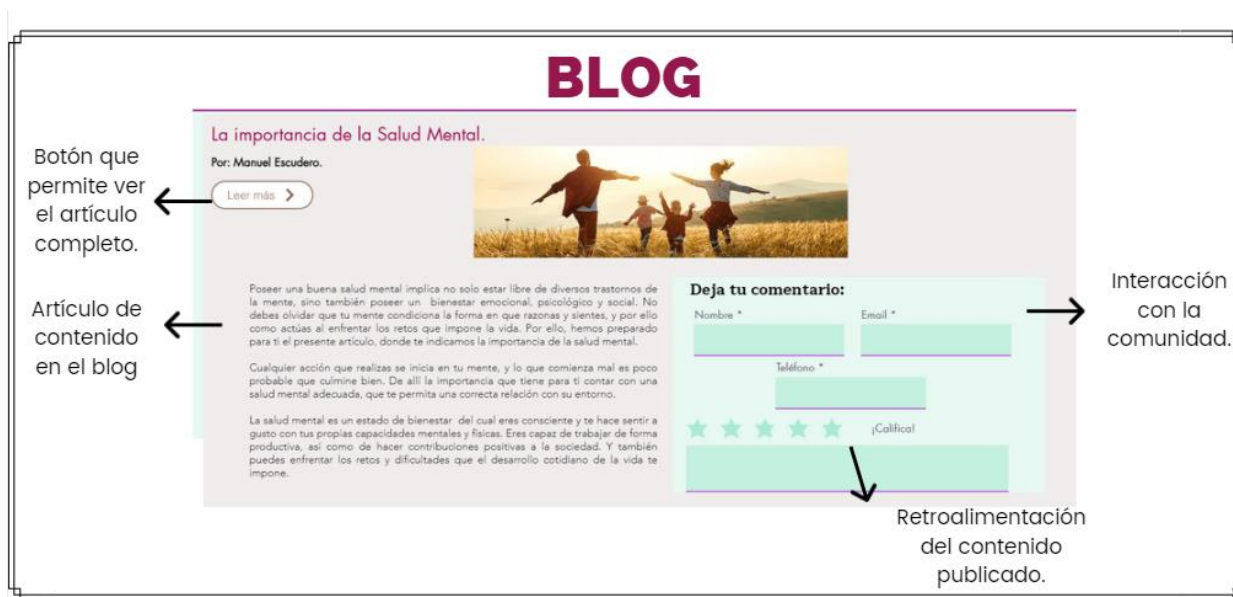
BLOG

La importancia de la Salud Mental.

Por: Manuel Escudero.

Leer más >

Botón que permite ver el artículo completo.

Poseer una buena salud mental implica no solo estar libre de diversos trastornos de la mente, sino también poseer un bienestar emocional, psicológico y social. No debes olvidar que tu mente condiciona la forma en que razonas y sientes, y por ello como actúas al enfrentar los retos que impone la vida. Por ello, hemos preparado para ti el presente artículo, donde te indicamos la importancia de la salud mental.

Cualquier acción que realizas se inicia en tu mente, y lo que comienza mal es poco probable que culmine bien. De allí la importancia que tiene para ti contar con una salud mental adecuada, que te permita una correcta relación con su entorno.

La salud mental es un estado de bienestar del cual eres consciente y te hace sentir a gusto con tus propias capacidades mentales y físicas. Eres capaz de trabajar de forma productiva, así como de hacer contribuciones positivas a la sociedad. Y también puedes enfrentar los retos y dificultades que el desarrollo cotidiano de la vida te impone.

Artículo de contenido en el blog

Deja tu comentario:

Nombre *

Email *

Teléfono *

¡Califica!

Interacción con la comunidad.

Retroalimentación del contenido publicado.